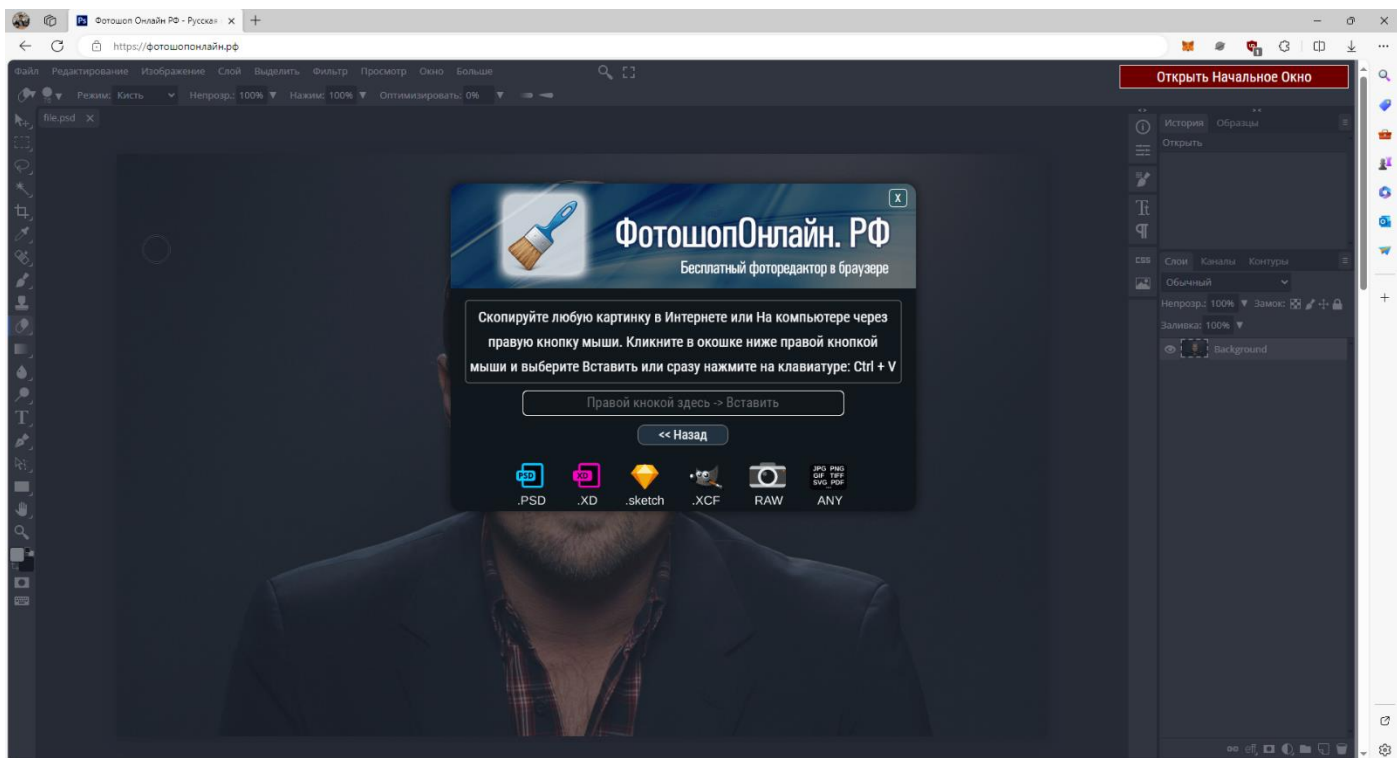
Фотошоп Онлайн РФ - Русская ×

https://фотошопонлайн.рф

Файл Редактирование Изображение Слой Выделить Фильтр Просмотр Окно Больше

Открыть Начальное Окно

Режим: Кисть Непрозр.: 100% Нажим: 100% Оптимизировать: 0%

file.psd ×

История Образцы

Открыть

Слои Каналы Контуры

Обычный

Непрозр.: 100% Замок:

Заливка: 100%

Background

ФотошопОнлайн. РФ

Бесплатный фоторедактор в браузере

Скопируйте любую картинку в Интернете или На компьютере через правую кнопку мыши. Кликните в окошке ниже правой кнопкой мыши и выберите Вставить или сразу нажмите на клавиатуре: Ctrl + V

Правой кнокой здесь -> Вставить

<< Назад

.PSD .XD .sketch .XCF RAW ANY

JPG PNG GIF TIFF SVG PDF